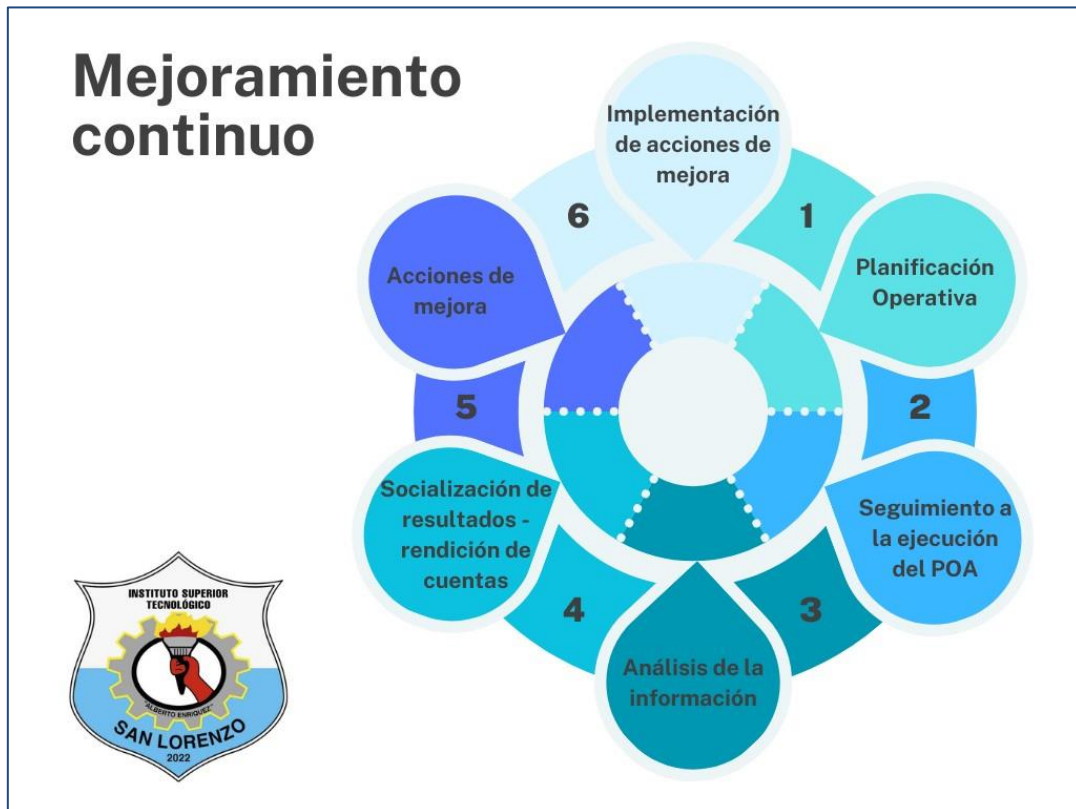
Mejoramiento continuo

Implementación de acciones de mejora

1

Planificación Operativa

2

Seguimiento a la ejecución del POA

3

Análisis de la información

4

Socialización de resultados - rendición de cuentas

5

Acciones de mejora

6

INSTITUTO SUPERIOR TECNOLÓGICO
"ALBERTO ENRIQUEZ"
SAN LORENZO
2022